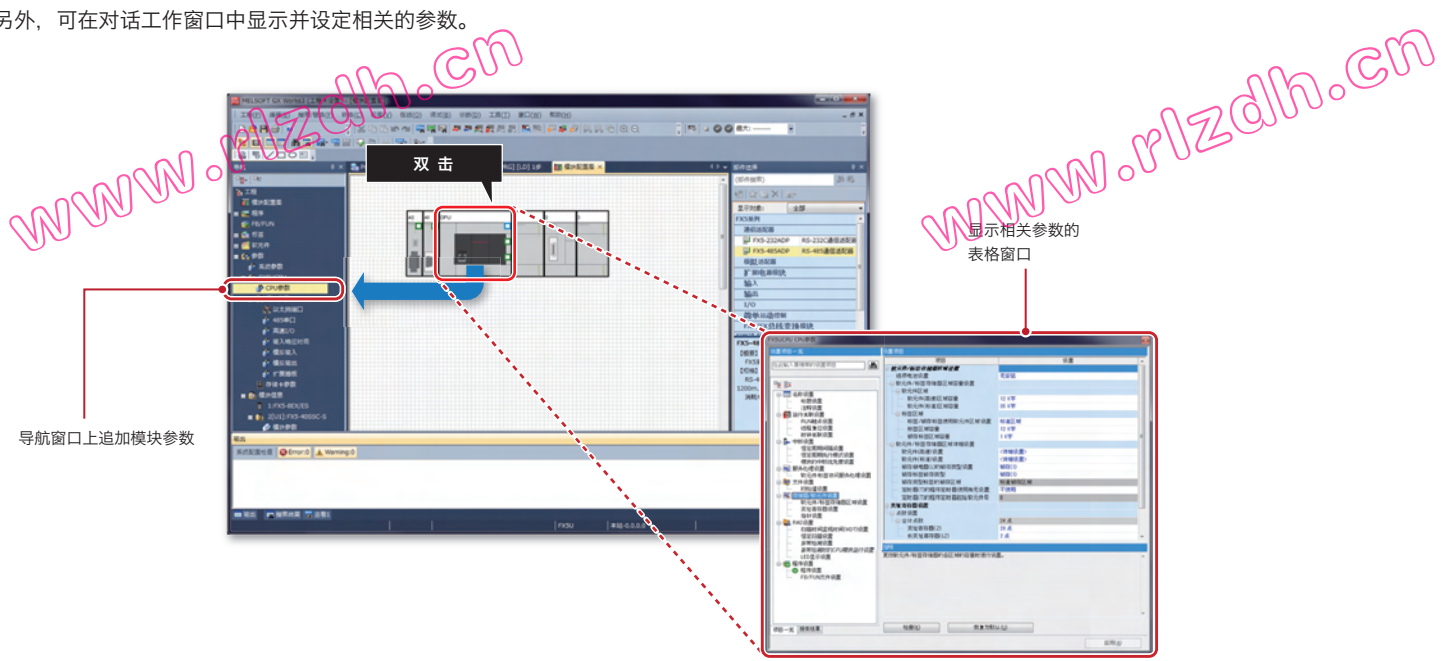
另外，可在对话工作窗口中显示并设定相关的参数。

www.rlzdh.cn

www.rlzdh.cn

双击

CPU参数

导航窗口上追加模块参数

显示相关参数的表格窗口

FX5-232ADP RS-232C通信适配器
FX5-485ADP RS-485通信适配器

输入
输出

Error:0
Warning:0

FX5U